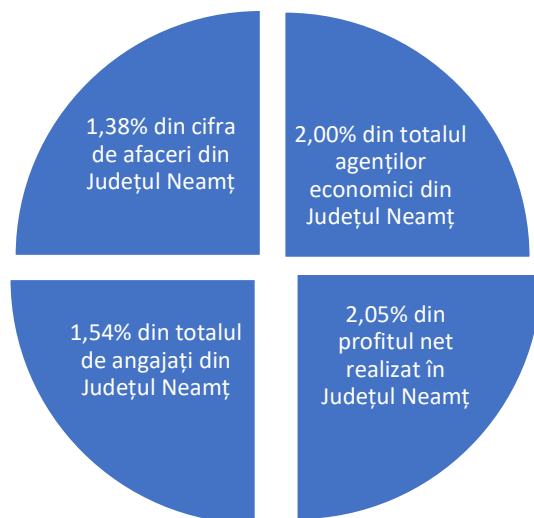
1,38% din cifra de afaceri din Județul Neamț

2,00% din totalul agenților economici din Județul Neamț

1,54% din totalul de angajați din Județul Neamț

2,05% din profitul net realizat în Județul Neamț